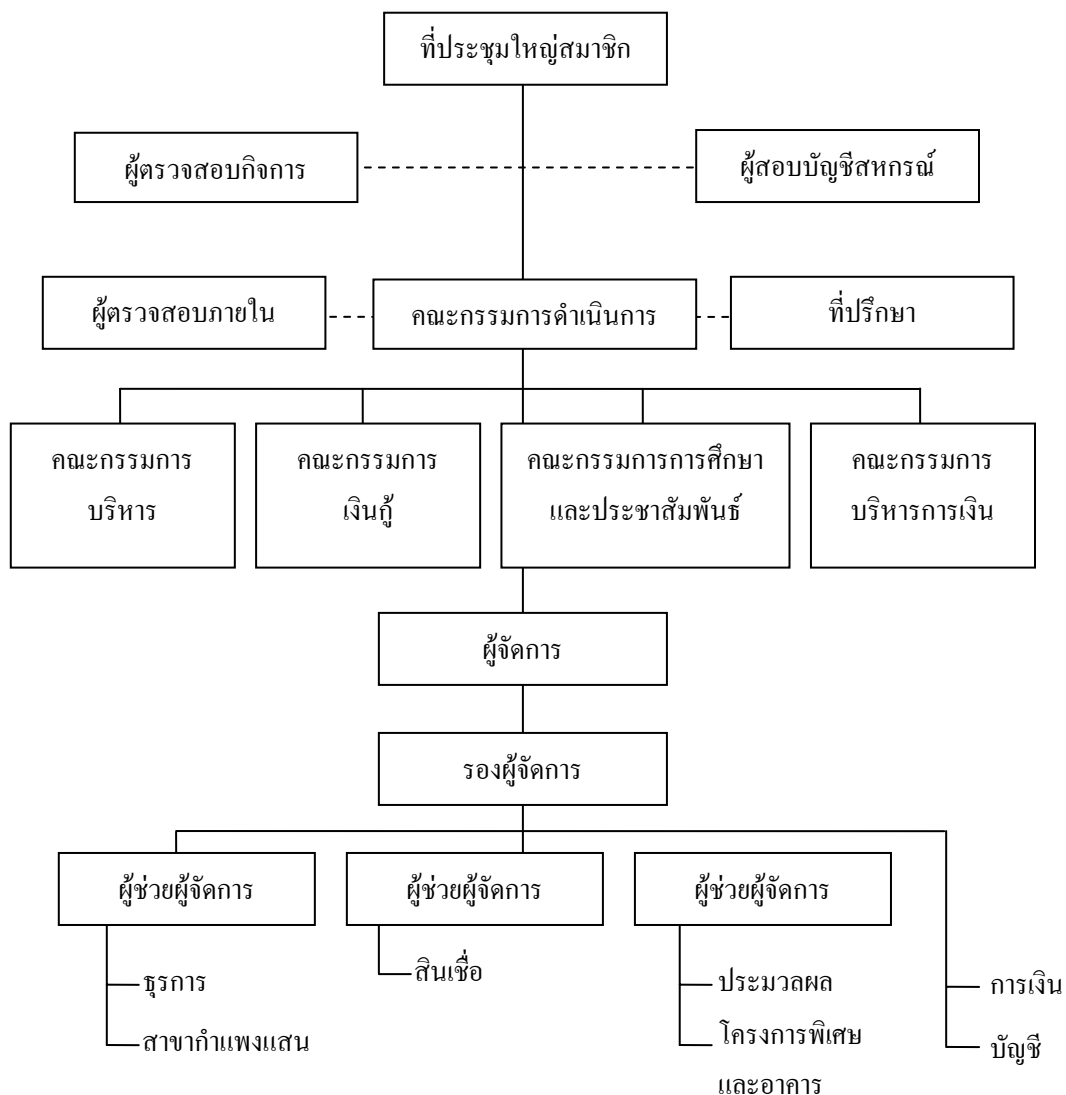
ที่ประชุมใหญ่สมาชิก

ผู้ตรวจสอบกิจการ

ผู้สอบบัญชีสหกรณ์

ผู้ตรวจสอบภายใน

คณะกรรมการดำเนินการ

ที่ปรึกษา

คณะกรรมการ บริหาร

คณะกรรมการ เงินกู้

คณะกรรมการการศึกษา และประชาสัมพันธ์

คณะกรรมการ บริหารการเงิน

ผู้จัดการ

รองผู้จัดการ

ผู้ช่วยผู้จัดการ

ธุรการ

สาขากำแพงแสน

ผู้ช่วยผู้จัดการ

สินเชื่อ

ผู้ช่วยผู้จัดการ

ประมวลผล

โครงการพิเศษ และอาคาร

การเงิน

บัญชี